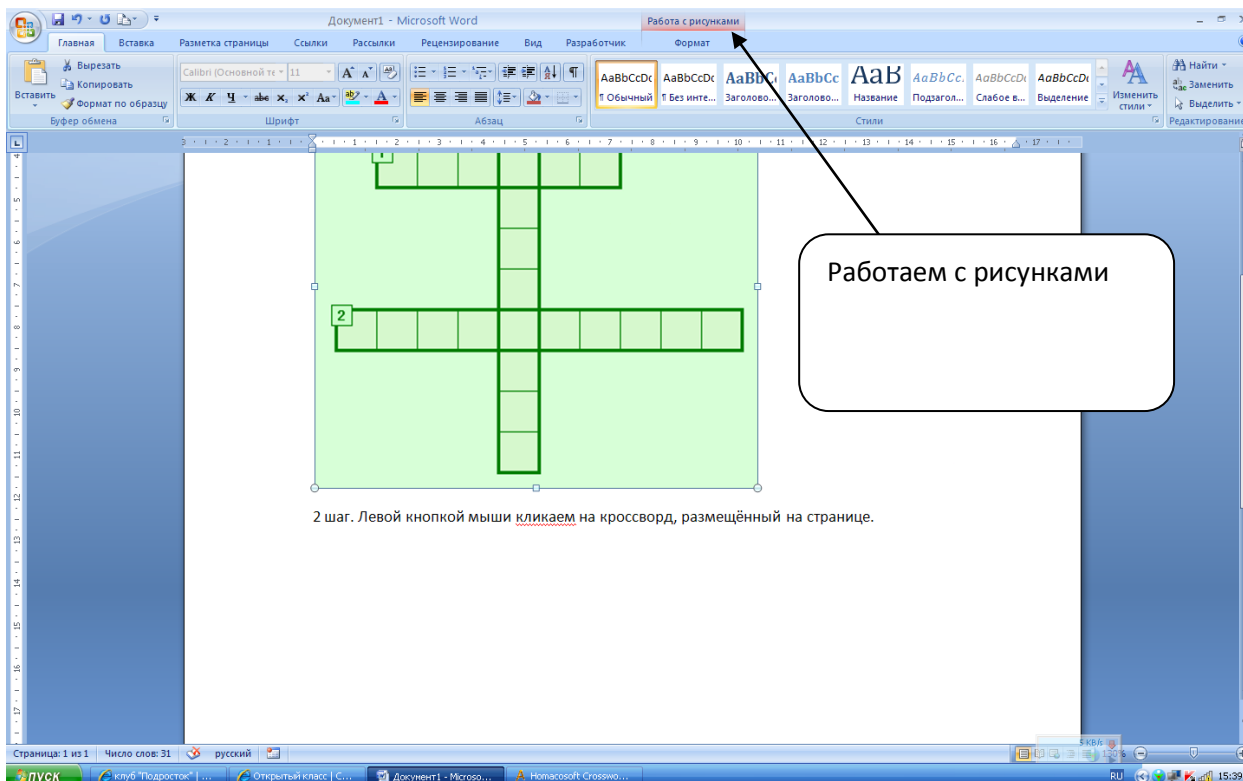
Документ1 - Microsoft Word
Работа с рисунками
Главная Вставка Разметка страницы Ссылки Рассылки Рецензирование Вид Разработчик Формат

Вставить
Вырезать
Копировать
Формат по образцу
Буфер обмена
Calibri (Основной те 11
Шрифт
Абзац
AaBbCcDc ¶ Обычный
AaBbCcDc ¶ Без инте...
AaBbCc Заголово...
AaBbCc Заголово...
AaB Название
AaBbCc. Подзагол...
AaBbCcDc Слабое в...
AaBbCcDc Выделение
Изменить стили
Стили
Найти
Заменить
Выделить
Редактирование

1
2

Работаем с рисунками

2 шаг. Левой кнопкой мыши кликаем на кроссворд, размещённый на странице.

Страница: 1 из 1 Число слов: 31 русский
130%
пуск клуб "Подросток" | ... Открытый класс | С... Документ1 - Microso... Hamacosoft Crosswo...
RU 15:39